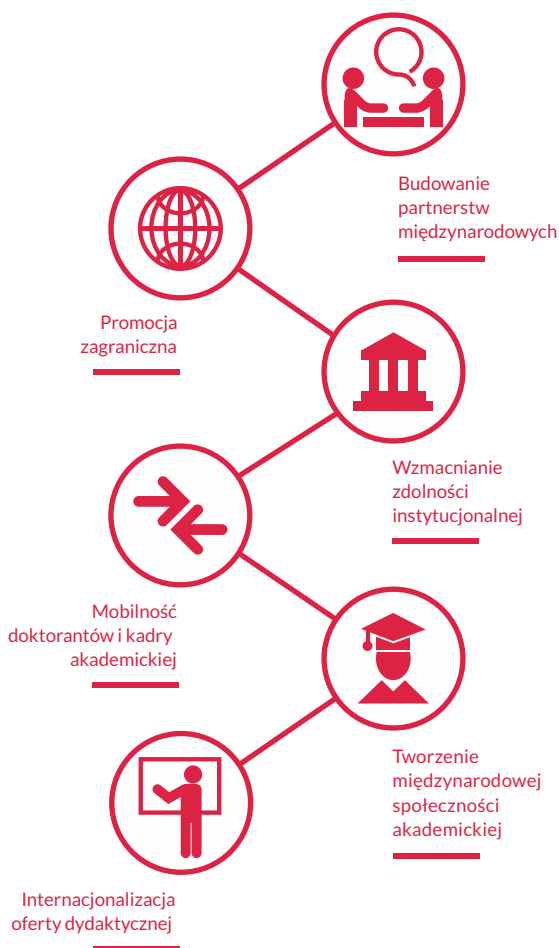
Budowanie partnerstw międzynarodowych

Promocja zagraniczna

Wzmacnianie zdolności instytucjonalnej

Mobilność doktorantów i kadry akademickiej

Tworzenie międzynarodowej społeczności akademickiej

Internacjonalizacja oferty dydaktycznej